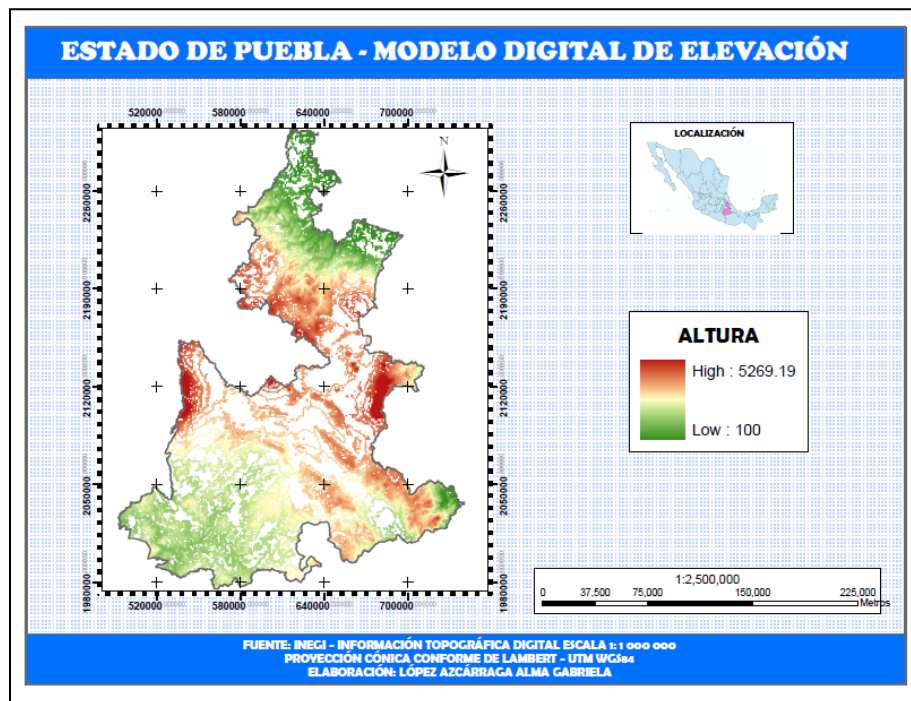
ESTADO DE PUEBLA - MODELO DIGITAL DE ELEVACIÓN

520000 580000 640000 700000

2260000
2190000
2120000
2050000
1980000

520000 580000 640000 700000

2260000
2190000
2120000
2050000
1980000

N

LOCALIZACIÓN

ALTURA
High : 5269.19
Low : 100

1:2,500,000
0 37,500 75,000 150,000 225,000
Metros

FUENTE: INEGI - INFORMACIÓN TOPOGRÁFICA DIGITAL ESCALA 1: 1 000 000
PROYECCIÓN CÓNICA CONFORME DE LAMBERT - UTM WGS84
ELABORACIÓN: LÓPEZ AZCÁRRAGA ALMA GABRIELA